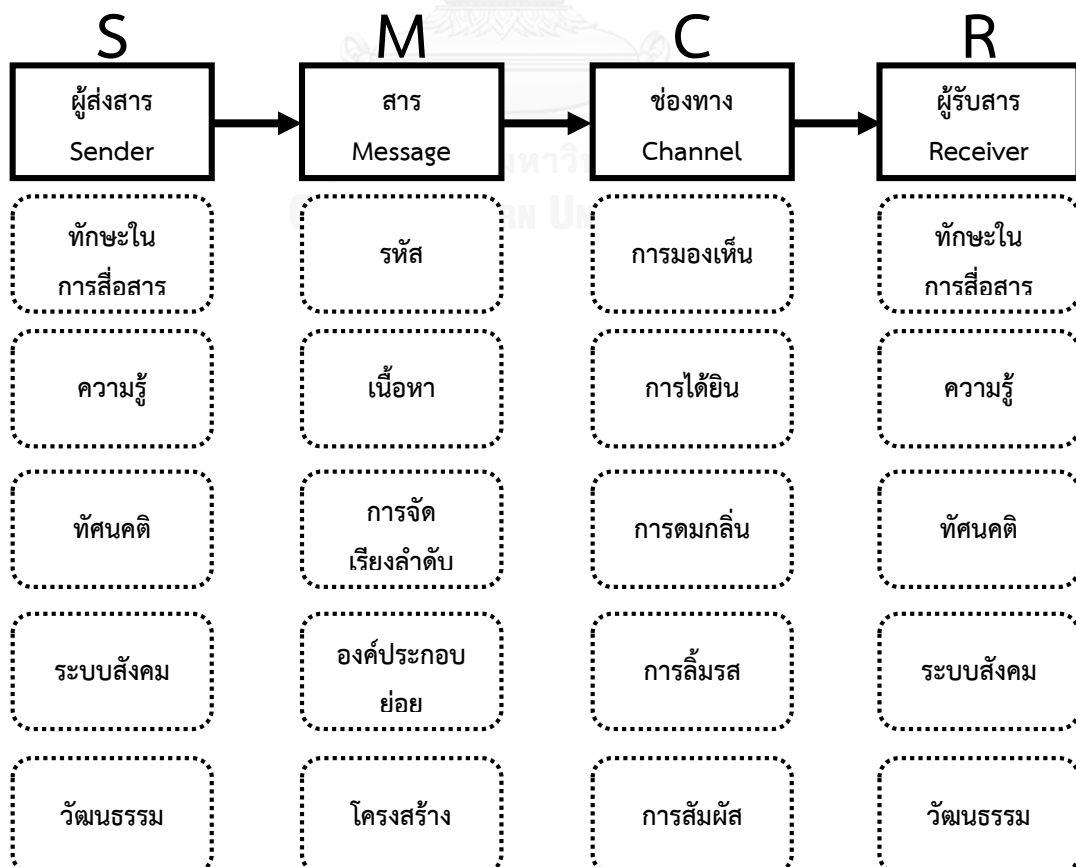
S

ผู้ส่งสาร
Sender

ทักษะในการสื่อสาร

ความรู้

ทัศนคติ

ระบบสังคม

วัฒนธรรม

M

สาร
Message

รหัส

เนื้อหา

การจัดเรียงลำดับ

องค์ประกอบย่อย

โครงสร้าง

C

ช่องทาง
Channel

การมองเห็น

การได้ยิน

การดมกลิ่น

การลิ้มรส

การสัมผัส

R

ผู้รับสาร
Receiver

ทักษะในการสื่อสาร

ความรู้

ทัศนคติ

ระบบสังคม

วัฒนธรรม